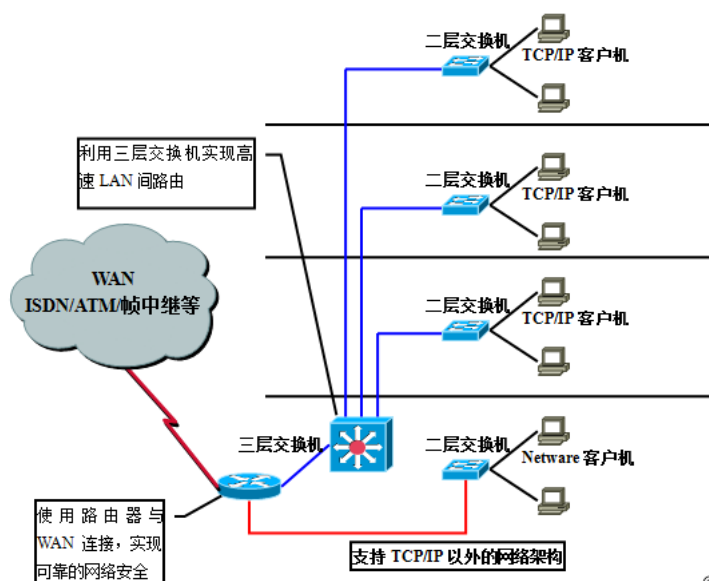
二层交换机
TCP/IP 客户机

利用三层交换机实现高速 LAN 间路由

二层交换机
TCP/IP 客户机

WAN
ISDN/ATM/帧中继等

二层交换机
TCP/IP 客户机

三层交换机

二层交换机
Netware 客户机

使用路由器与 WAN 连接，实现可靠的网络安全

支持 TCP/IP 以外的网络架构